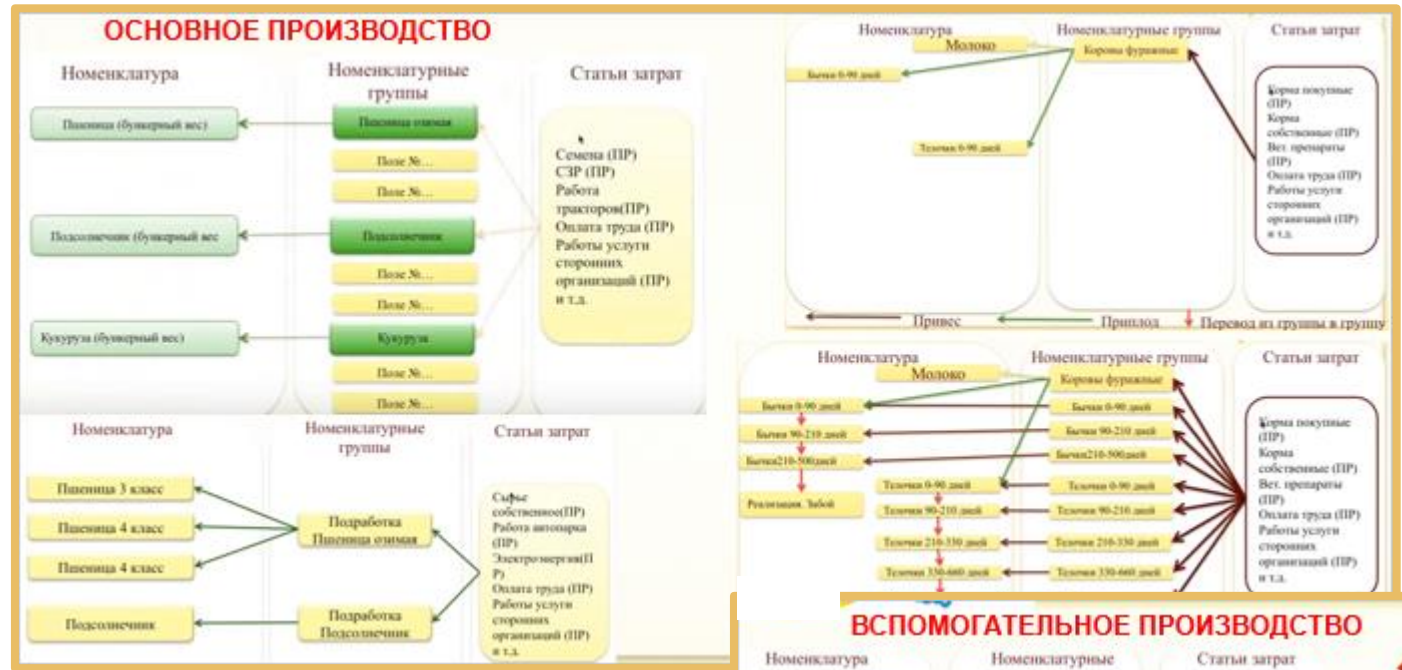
ОСНОВНОЕ ПРОИЗВОДСТВО

Номенклатура

Номенклатурные группы

Статьи затрат

Пшеница (бункерный вес)

Пшеница озимая

Поле №…

Поле №…

Подсолнечник (бункерный вес)

Подсолнечник

Поле №…

Поле №…

Кукуруза (бункерный вес)

Кукуруза

Поле №…

Поле №…

Семена (ПР)
СЗР (ПР)
Работа тракторов(ПР)
Оплата труда (ПР)
Работы услуги сторонних организаций (ПР)
и т.д.

Номенклатура

Молоко

Номенклатурные группы

Коровы фуражные

Статьи затрат

Бычки 0-90 дней

Телочки 0-90 дней

Корма покупные (ПР)
Корма собственные (ПР)
Вет. препараты (ПР)
Оплата труда (ПР)
Работы услуги сторонних организаций (ПР)
и т.д.

Привес

Приплод

Перевод из группы в группу

Номенклатура

Номенклатурные группы

Статьи затрат

Пшеница 3 класс

Пшеница 4 класс

Пшеница 4 класс

Подработка Пшеница озимая

Подсолнечник

Подработка Подсолнечник

Сырье собственное(ПР)
Работа автопарка (ПР)
Электроэнергия(ПР)
Оплата труда (ПР)
Работы услуги сторонних организаций (ПР)
и т.д.

Номенклатура

Номенклатурные группы

Статьи затрат

Молоко

Коровы фуражные

Бычки 0-90 дней

Бычки 0-90 дней

Бычки 90-210 дней

Бычки 90-210 дней

Бычки210-500дней

Бычки210-500дней

Реализация. Забой

Телочки 0-90 дней

Телочки 0-90 дней

Телочки 90-210 дней

Телочки 90-210 дней

Телочки 210-330 дней

Телочки 210-330 дней

Телочки 330-660 дней

Телочки 330-660 дней

Корма покупные (ПР)
Корма собственные (ПР)
Вет. препараты (ПР)
Оплата труда (ПР)
Работы услуги сторонних организаций (ПР)
и т.д.

ВСПОМОГАТЕЛЬНОЕ ПРОИЗВОДСТВО

Номенклатура

Номенклатурные

Статьи затрат